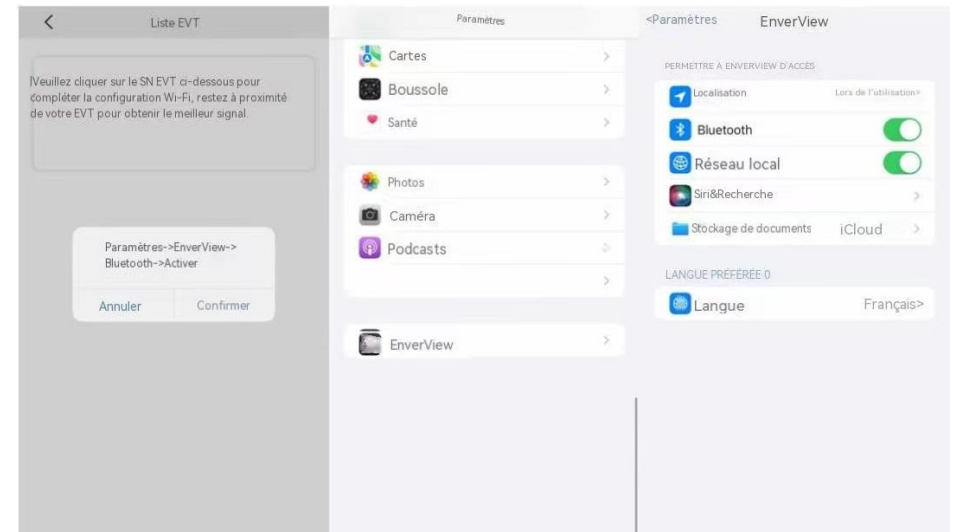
<

Liste EVT

Veuillez cliquer sur le SN EVT ci-dessous pour compléter la configuration Wi-Fi, restez à proximité de votre EVT pour obtenir le meilleur signal.

Paramètres->EnverView->Bluetooth->Activer

Annuler

Confirmer

Paramètres

Cartes >

Boussole >

Santé >

Photos >

Caméra >

Podcasts >

>

EnverView >

<Paramètres

EnverView

PERMETTRE A ENVERVIEW D'ACCÈS

Localisation

Lors de l'utilisation>

Bluetooth

Réseau local

Siri&Recherche >

Stockage de documents

iCloud >

LANGUE PRÉFÉRÉE 0

Langue

Français>